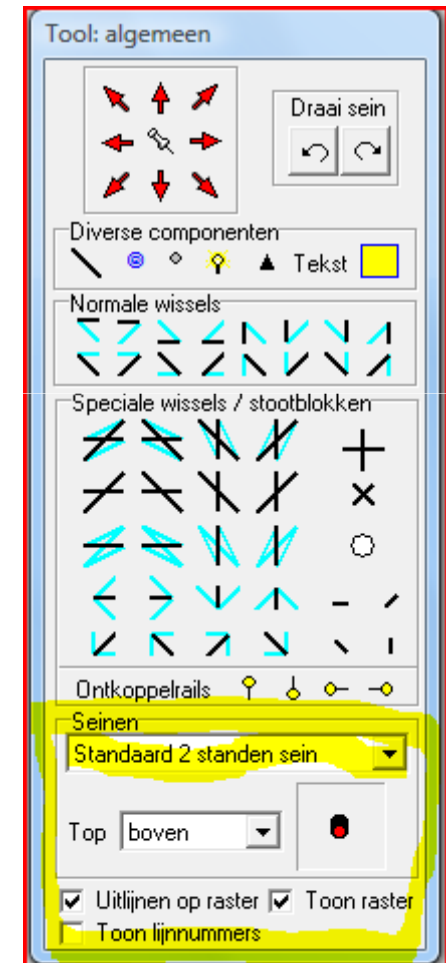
Tool: algemeen

Draai sein

Diverse componenten

Tekst

Normale wissels

Speciale wissels / stootblokken

Ontkoppelrails

Seinen

Standaard 2 standen sein

Top boven

Uitlijnen op raster
Toon raster
Toon lijnnummers